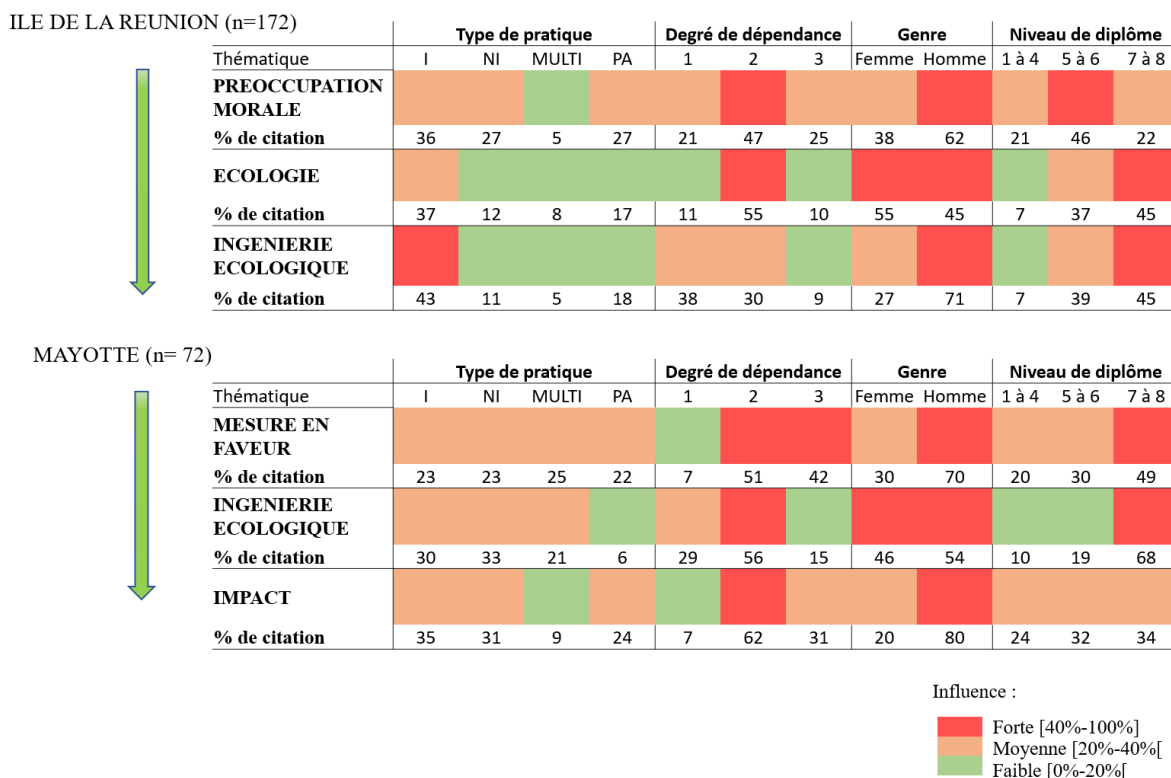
ILE DE LA REUNION (n=172)

| | Type de pratique | | | | Degré de dépendance | | | Genre | | Niveau de diplôme | | |
|---|---|---|---|---|---|---|---|---|---|---|---|---|
| Thématique | I | NI | MULTI | PA | 1 | 2 | 3 | Femme | Homme | 1 à 4 | 5 à 6 | 7 à 8 |
| PREOCCUPATION MORALE | | | | | | | | | | | | |
| % de citation | 36 | 27 | 5 | 27 | 21 | 47 | 25 | 38 | 62 | 21 | 46 | 22 |
| ECOLOGIE | | | | | | | | | | | | |
| % de citation | 37 | 12 | 8 | 17 | 11 | 55 | 10 | 55 | 45 | 7 | 37 | 45 |
| INGENIERIE ECOLOGIQUE | | | | | | | | | | | | |
| % de citation | 43 | 11 | 5 | 18 | 38 | 30 | 9 | 27 | 71 | 7 | 39 | 45 |

MAYOTTE (n= 72)

| | Type de pratique | | | | Degré de dépendance | | | Genre | | Niveau de diplôme | | |
|---|---|---|---|---|---|---|---|---|---|---|---|---|
| Thématique | I | NI | MULTI | PA | 1 | 2 | 3 | Femme | Homme | 1 à 4 | 5 à 6 | 7 à 8 |
| MESURE EN FAVEUR | | | | | | | | | | | | |
| % de citation | 23 | 23 | 25 | 22 | 7 | 51 | 42 | 30 | 70 | 20 | 30 | 49 |
| INGENIERIE ECOLOGIQUE | | | | | | | | | | | | |
| % de citation | 30 | 33 | 21 | 6 | 29 | 56 | 15 | 46 | 54 | 10 | 19 | 68 |
| IMPACT | | | | | | | | | | | | |
| % de citation | 35 | 31 | 9 | 24 | 7 | 62 | 31 | 20 | 80 | 24 | 32 | 34 |

Influence :

Forte [40%-100%]
Moyenne [20%-40%[
Faible [0%-20%[